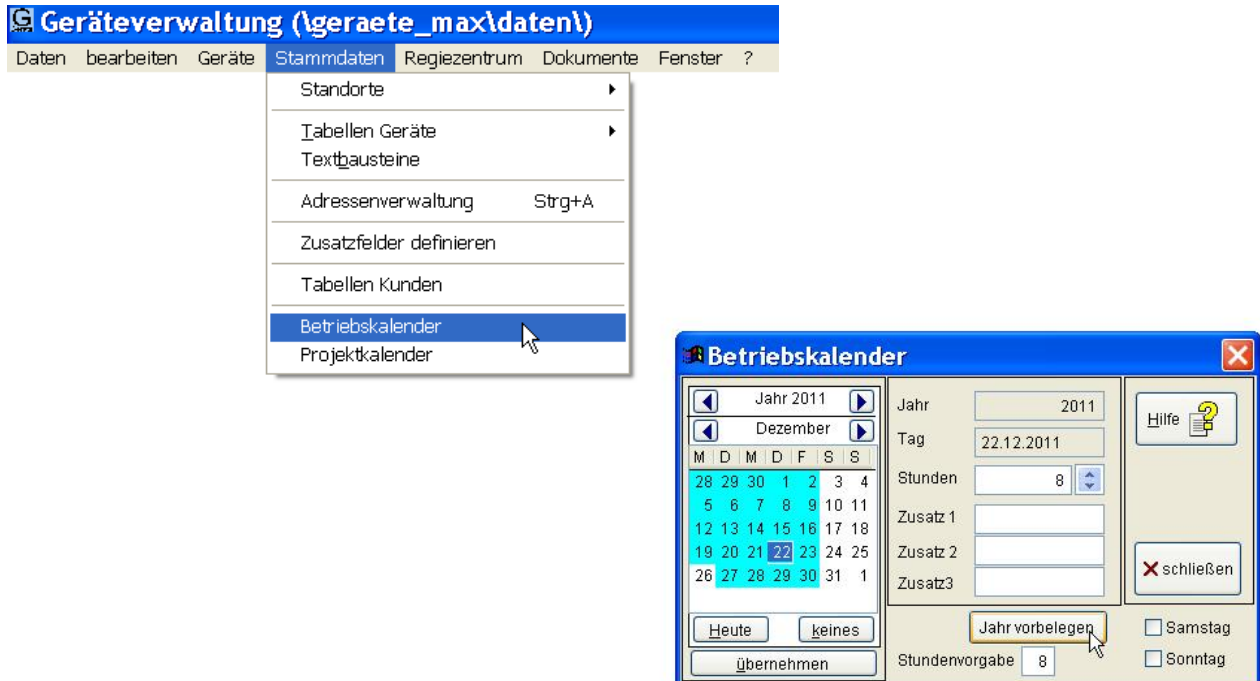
Geräteverwaltung (\geraete_max\daten\)

Daten bearbeiten Geräte Stammdaten Regiezentrum Dokumente Fenster ?

Standorte
Tabellen Geräte
Textbausteine
Adressenverwaltung Strg+A
Zusatzfelder definieren
Tabellen Kunden
Betriebskalender
Projektkalender

Betriebskalender

Jahr 2011
Dezember

| M | D | M | D | F | S | S |
|---|---|---|---|---|---|---|
| 28 | 29 | 30 | 1 | 2 | 3 | 4 |
| 5 | 6 | 7 | 8 | 9 | 10 | 11 |
| 12 | 13 | 14 | 15 | 16 | 17 | 18 |
| 19 | 20 | 21 | 22 | 23 | 24 | 25 |
| 26 | 27 | 28 | 29 | 30 | 31 | 1 |

Heute keines
übernehmen

Jahr 2011
Tag 22.12.2011
Stunden 8
Zusatz 1
Zusatz 2
Zusatz3

Hilfe
schließen

Jahr vorbelegen
Stundenvorgabe 8
Samstag
Sonntag